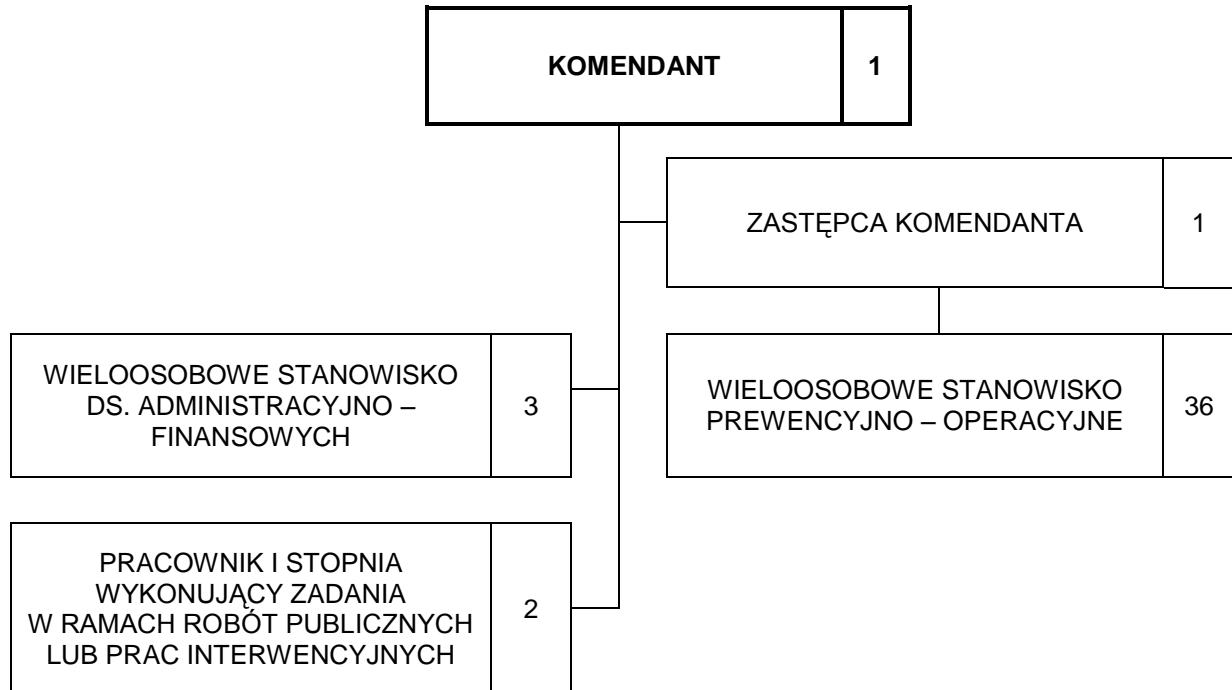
KOMENDANT 1

ZASTĘPCA KOMENDANTA 1

WIELOOSOBOWE STANOWISKO DS. ADMINISTRACYJNO – FINANSOWYCH 3

WIELOOSOBOWE STANOWISKO PREWENCYJNO – OPERACYJNE 36

PRACOWNIK I STOPNIA WYKONUJĄCY ZADANIA W RAMACH ROBÓT PUBLICZNYCH LUB PRAC INTERWENCYJNYCH 2